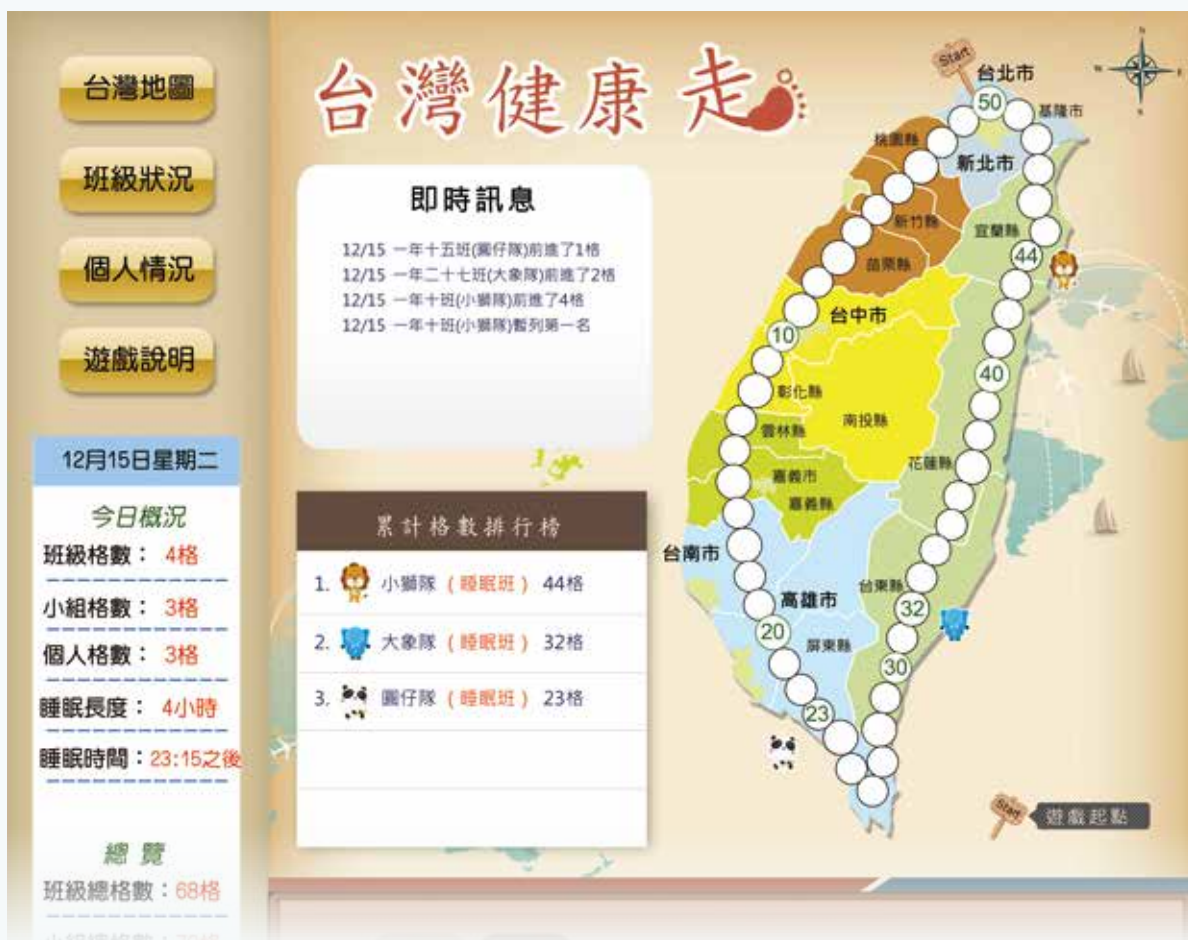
台灣地圖

班級狀況

個人情況

遊戲說明

12月15日星期二

今日概況

班級格數： 4格

小組格數： 3格

個人格數： 3格

睡眠長度： 4小時

睡眠時間：23:15之後

總 覽

班級總格數：68格

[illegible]

台灣健康走

即時訊息

12/15 一年十五班(圓仔隊)前進了1格
12/15 一年二十七班(大象隊)前進了2格
12/15 一年十班(小獅隊)前進了4格
12/15 一年十班(小獅隊)暫列第一名

累計格數排行榜

| 1. | 小獅隊 | ( 睡眠班 ) | 44格 |
|---|---|---|---|
| 2. | 大象隊 | ( 睡眠班 ) | 32格 |
| 3. | 圓仔隊 | ( 睡眠班 ) | 23格 |

Start

台北市

50

基隆市

桃園縣

新北市

新竹縣

宜蘭縣

苗栗縣

44

台中市

10

40

彰化縣

南投縣

雲林縣

花蓮縣

嘉義市

嘉義縣

台南市

高雄市

台東縣

32

20

屏東縣

30

23

Start

遊戲起點